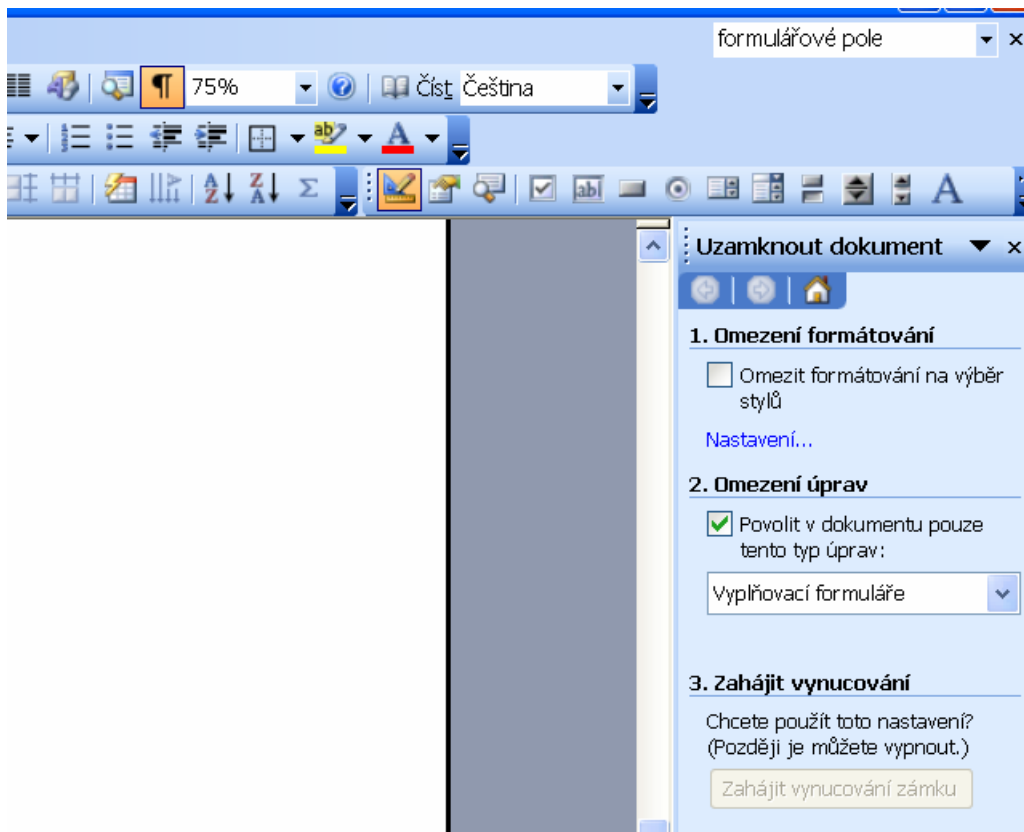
formulářové pole

75%

Číst Čeština

Uzamknout dokument

1. Omezení formátování

Omezit formátování na výběr stylů

Nastavení...

2. Omezení úprav

Povolit v dokumentu pouze tento typ úprav:

Vyplňovací formuláře

3. Zahájit vynucování

Chcete použít toto nastavení? (Později je můžete vypnout.)

Zahájit vynucování zámku